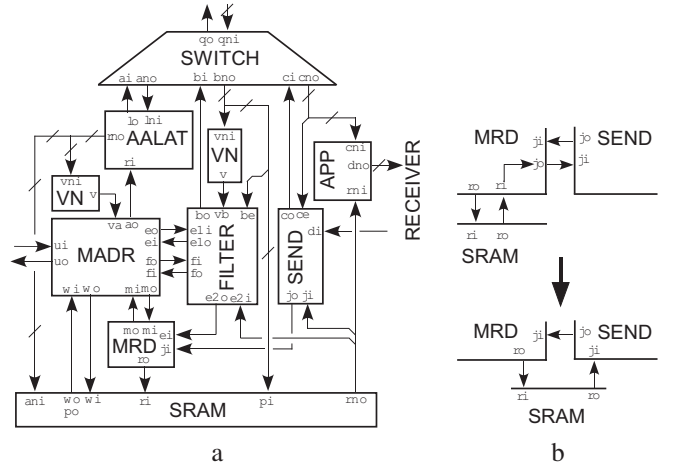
qo qni
SWITCH
ai ano
bi bno
ci cno
lo lni
mo AALAT
ri
vni
VN
v
cni
APP
dno
mi
RECEIVER
vni
VN
v
va ao
bo vb be
co ce
eo
ei
ui
uo
MADR
fo
fi
el i
elo
fi
fo
FILTER
SEND
di
wi wo
mi mo
e2o e2i
jo ji
mo mi
MRD
ei
ji
ro
ani
wo wi
po
ri
SRAM
pi
mo
a
MRD
ji
jo
SEND
jo
ji
ro
ri
ri
ro
SRAM
MRD
ji
jo
SEND
ro
ji
ri
ro
SRAM
b